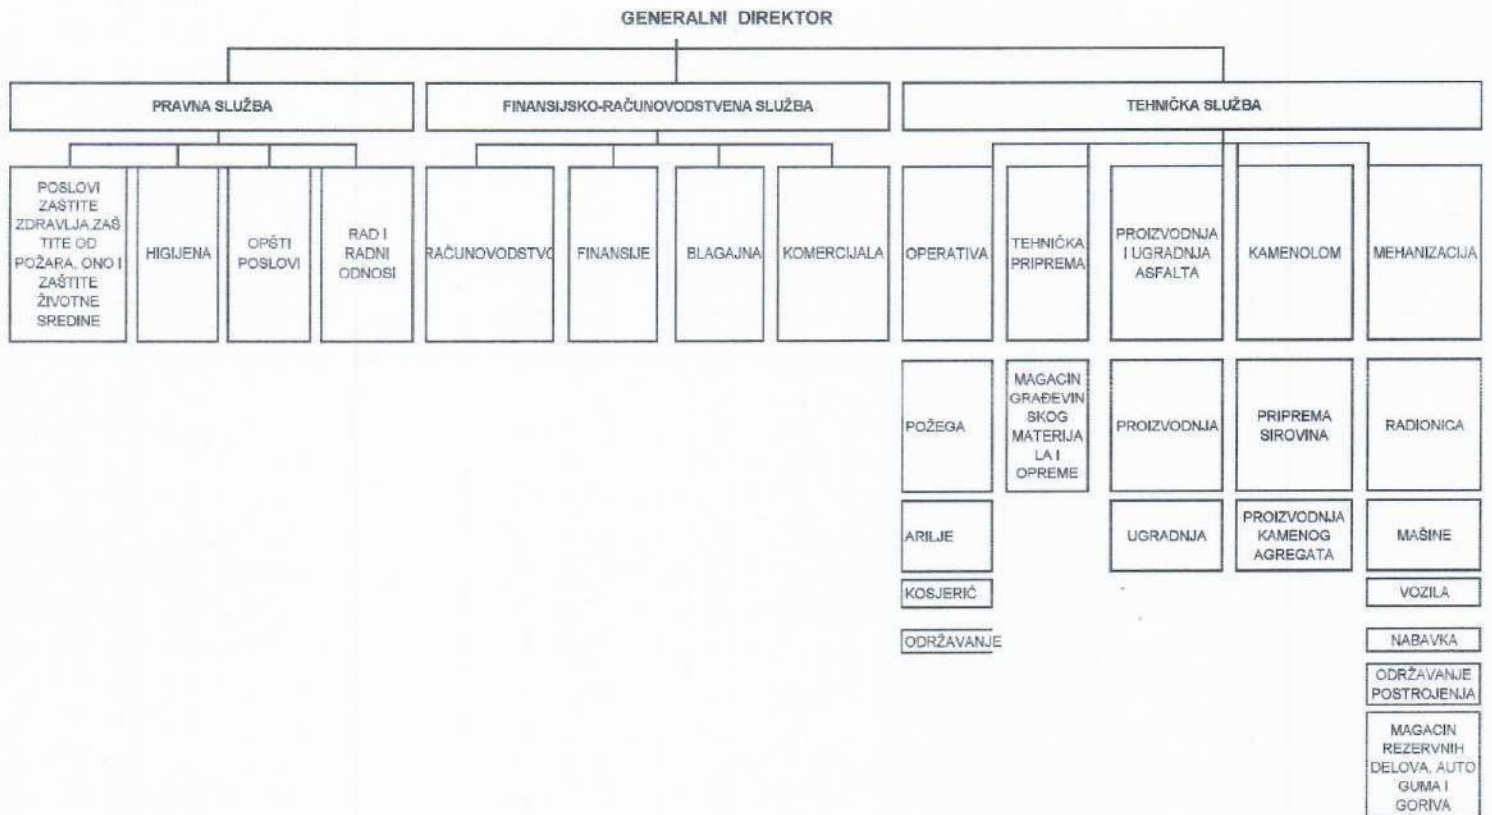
GENERALNI DIREKTOR

PRAVNA SLUŽBA

FINANSIJSKO-RAČUNOVODSTVENA SLUŽBA

TEHNIČKA SLUŽBA

POSLOVI ZAŠTITE ZDRAVLJA,ZAŠTITE OD POŽARA, ONO I ZAŠTITE ŽIVOTNE SREDINE

HIGIJENA

OPŠTI POSLOVI

RAD I RADNI ODNOSI

RAČUNOVODSTVO

FINANSIJE

BLAGAJNA

KOMERCIJALA

OPERATIVA

TEHNIČKA PRIPREMA

PROIZVODNJA I UGRADNJA ASFALTA

KAMENOLOM

MEHANIZACIJA

POŽEGA

ARILJE

KOSJERIĆ

ODRŽAVANJE

MAGACIN GRAĐEVINSKOG MATERIJALA I OPREME

PROIZVODNJA

UGRADNJA

PRIPREMA SIROVINA

PROIZVODNJA KAMENOG AGREGATA

RADIONICA

MAŠINE

VOZILA

NABAVKA

ODRŽAVANJE POSTROJENJA

MAGACIN REZERVNIH DELOVA, AUTO GUMA I GORIVA